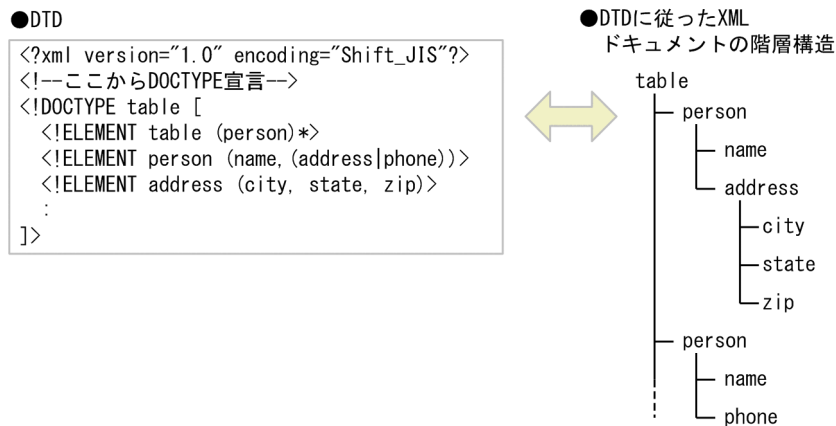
●DTD

<?xml version="1.0" encoding="Shift_JIS"?>
<!--ここからDOCTYPE宣言-->
<!DOCTYPE table [
<!ELEMENT table (person)*>
<!ELEMENT person (name,(address|phone))>
<!ELEMENT address (city, state, zip)>
:
]>

●DTDに従ったXML
ドキュメントの階層構造

table
person
name
address
city
state
zip
person
name
phone